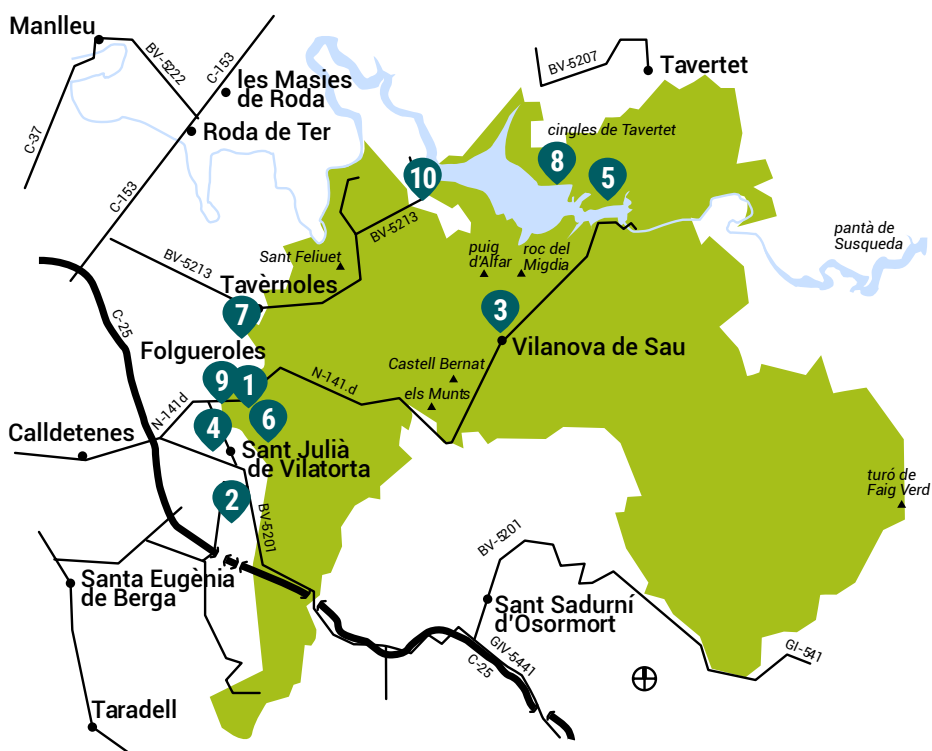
Manlleu

BV-5222

C-153

les Masies de Roda

Roda de Ter

C-37

C-153

BV-5207

Tavertet

cingles de Tavertet

10

8

5

BV-5213

Sant Feliuet

BV-5213

puig d'Alfar

roc del Migdia

pantà de Susqueda

Tavèrnoles

7

3

Vilanova de Sau

C-25

Folgueroles

9

1

Castell Bernat

N-141d

N-141d

els Munts

Calldetenes

4

6

Sant Julià de Vilatorta

turó de Faig Verd

2

BV-5201

BV-5201

Santa Eugènia de Berga

Sant Sadurní d'Osormort

GIV-5441

C-25

GI-541

Taradell